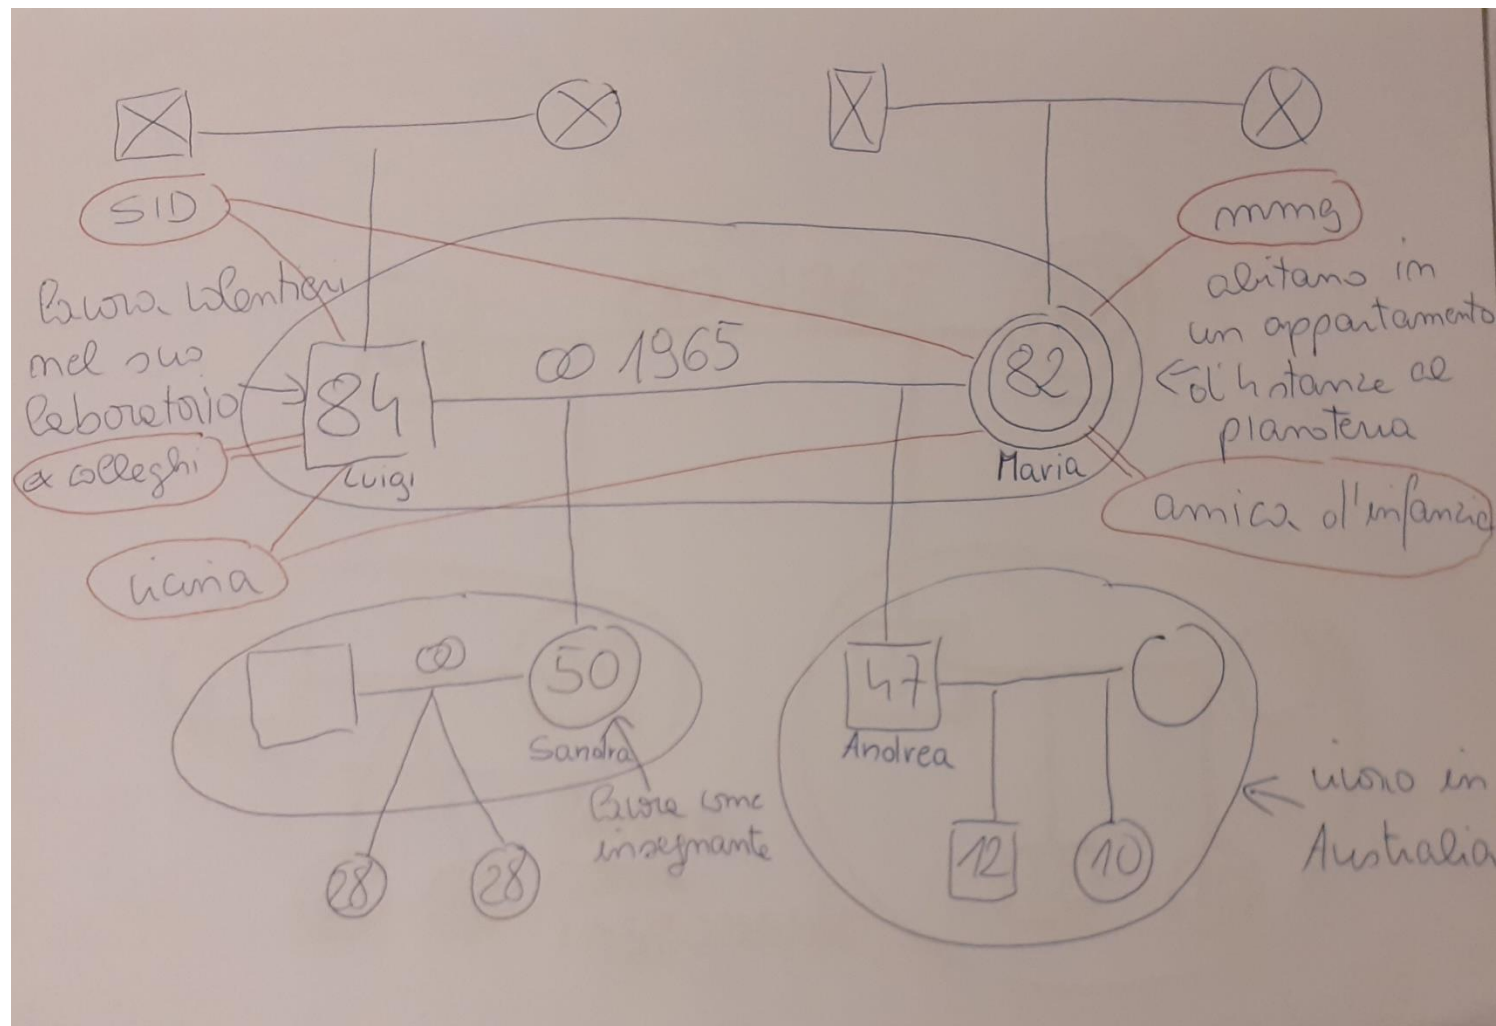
SID

mmg

Lavora volentieri nel suo laboratorio

84
Luigi

∞ 1965

82
Maria

abitano in un appartamento di h stanze al pianoterra

ex colleghi

amica d'infanzia

Licia

∞

50
Sandra

lavora come insegnante

28

28

47
Andrea

12

10

vivono in Australia